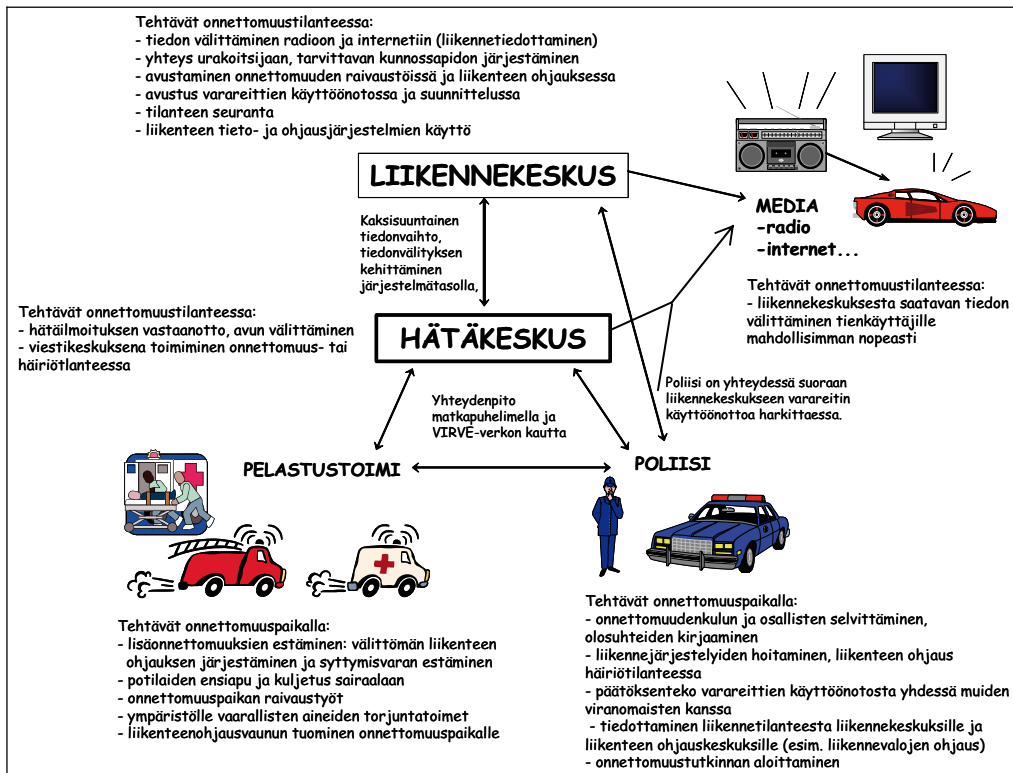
Tehtävät onnettomuustilanteessa:
- tiedon välittäminen radioon ja internetiin (liikennetiedottaminen)
- yhteys urakoitsijaan, tarvittavan kunnossapidon järjestäminen
- avustaminen onnettomuuden raivaustöissä ja liikenteen ohjauksessa
- avustus varareittien käyttöönotossa ja suunnittelussa
- tilanteen seuranta
- liikenteen tieto- ja ohjausjärjestelmien käyttö

LIIKENNEKESKUS

MEDIA
-radio
-internet...

Kaksisuuntainen tiedonvaihto, tiedonvälityksen kehittäminen järjestelmätasolla,

Tehtävät onnettomuustilanteessa:
- liikennekeskuksesta saatavan tiedon välittäminen tienkäyttäjille mahdollisimman nopeasti

Tehtävät onnettomuustilanteessa:
- hätäilmoituksen vastaanotto, avun välittäminen
- viestikeskuksena toimiminen onnettomuus- tai häiriötlanteessa

HÄTÄKESKUS

Poliisi on yhteydessä suoraan liikennekeskukseen varareitin käyttöönottoa harkittaessa.

Yhteydenpito matkapuhelimella ja VIRVE-verkon kautta

PELASTUSTOIMI

POLIISI

Tehtävät onnettomuuspaikalla:
- lisäonnettomuuksien estäminen: välittömän liikenteen ohjauksen järjestäminen ja syttymisvaran estäminen
- potilaiden ensiapu ja kuljetus sairaalaan
- onnettomuuspaikan raivaustyöt
- ympäristölle vaarallisten aineiden torjuntatoimet
- liikenteenohjausvaunun tuominen onnettomuuspaikalle

Tehtävät onnettomuuspaikalla:
- onnettomuudenkulun ja osallisten selvittäminen, olosuhteiden kirjaaminen
- liikennejärjestelyiden hoitaminen, liikenteen ohjaus häiriötilanteessa
- päätöksenteko varareittien käyttöönotosta yhdessä muiden viranomaisten kanssa
- tiedottaminen liikennetilanteesta liikennekeskuksille ja liikenteen ohjauskeskuksille (esim. liikennevalojen ohjaus)
- onnettomuustutkinnan aloittaminen